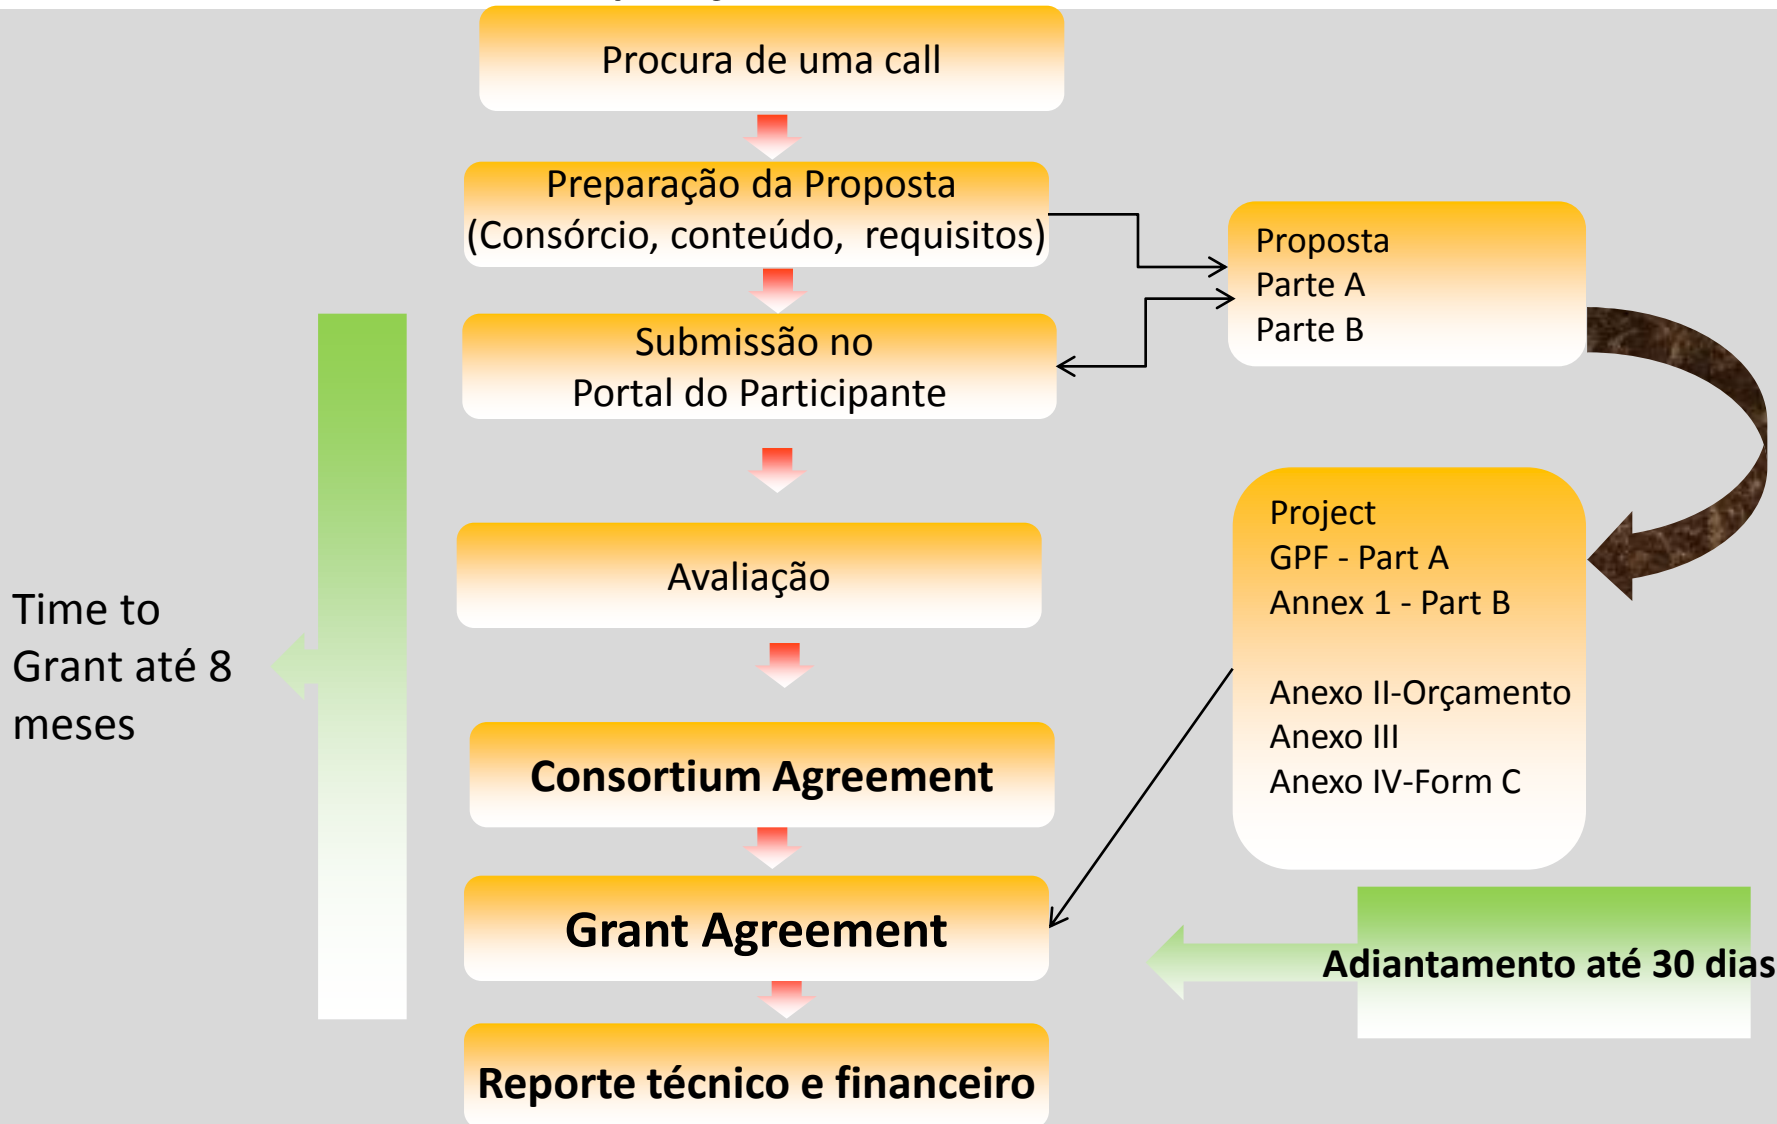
Procura de uma call

Preparação da Proposta (Consórcio, conteúdo, requisitos)

Submissão no Portal do Participante

Avaliação

Consortium Agreement

Grant Agreement

Reporte técnico e financeiro

Proposta
Parte A
Parte B

Project
GPF - Part A
Annex 1 - Part B

Anexo II-Orçamento
Anexo III
Anexo IV-Form C

Time to Grant até 8 meses

Adiantamento até 30 dias